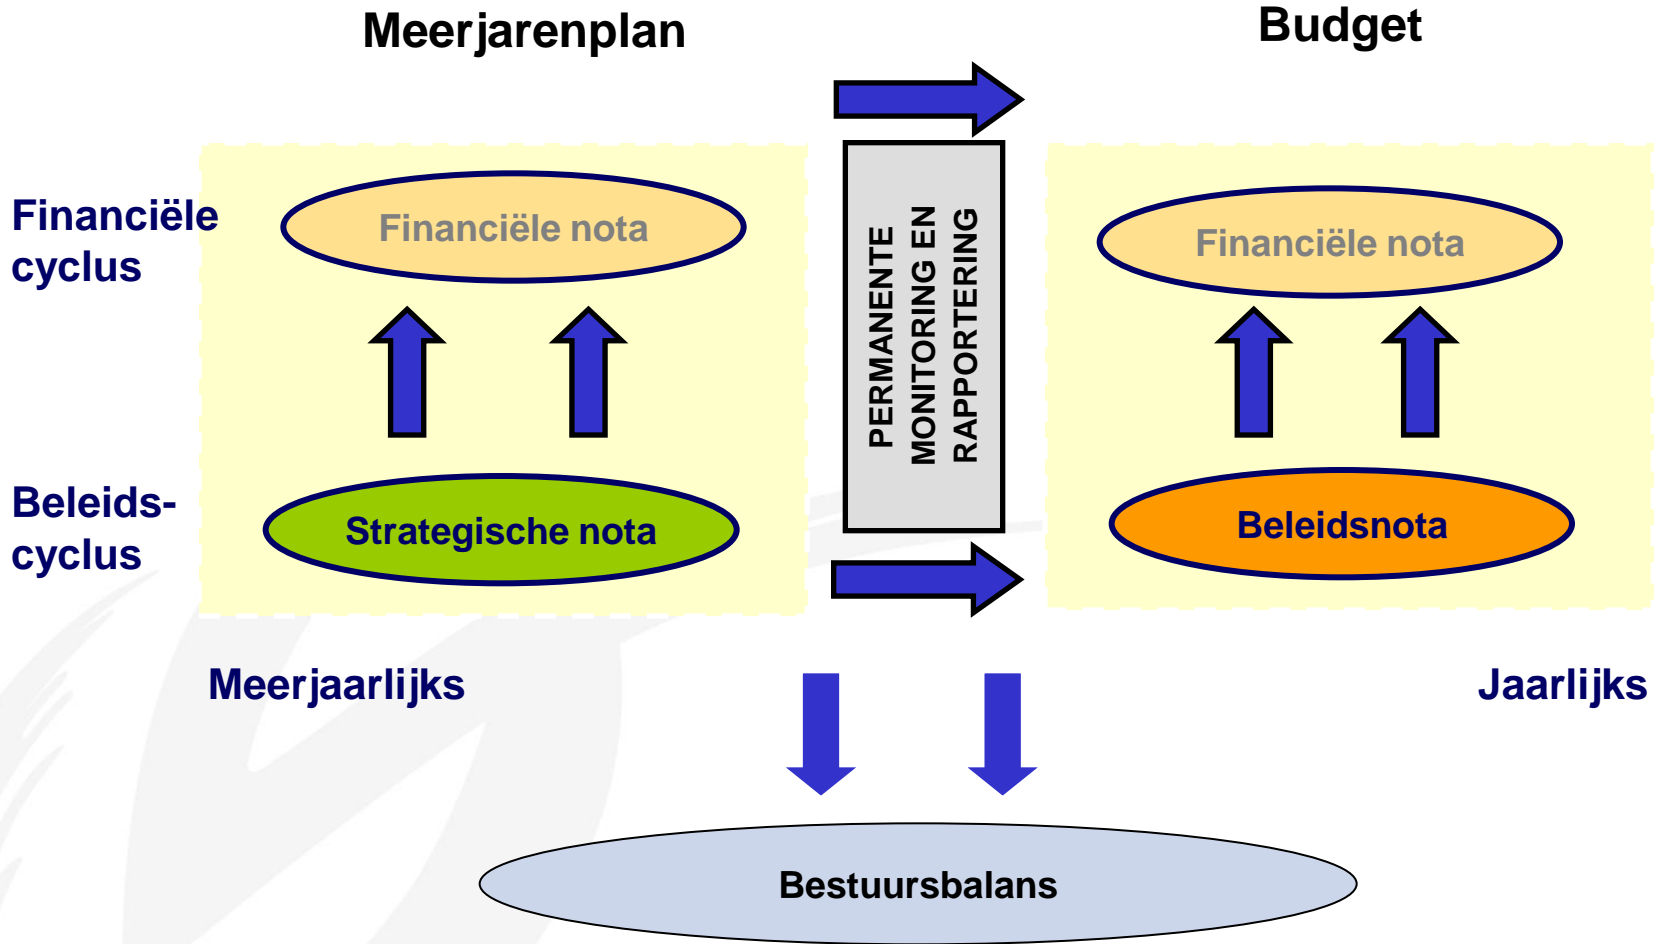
Meerjarenplan

Budget

Financiële cyclus

Financiële nota

PERMANENTE MONITORING EN RAPPORTERING

Financiële nota

Beleids-cyclus

Strategische nota

Beleidsnota

Meerjaarlijks

Jaarlijks

Bestuursbalans